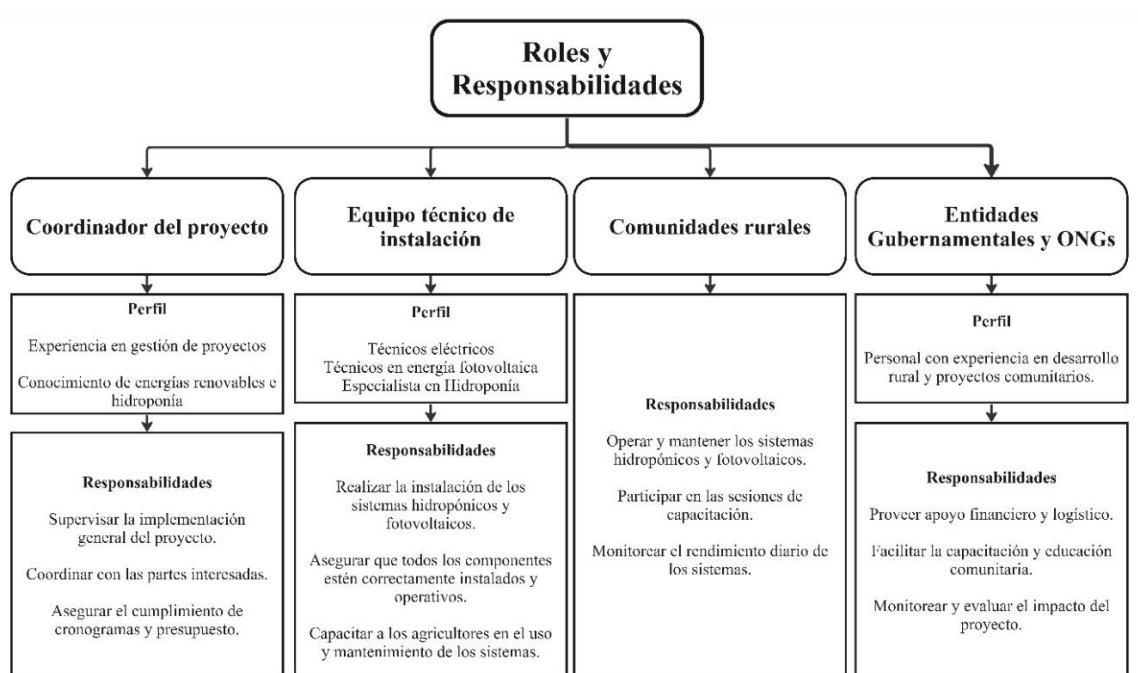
Roles y Responsabilidades

Coordinador del proyecto

Perfil

Experiencia en gestión de proyectos

Conocimiento de energías renovables e hidroponía

Responsabilidades

Supervisar la implementación general del proyecto.

Coordinar con las partes interesadas.

Asegurar el cumplimiento de cronogramas y presupuesto.

Equipo técnico de instalación

Perfil

Técnicos eléctricos
Técnicos en energía fotovoltaica
Especialista en Hidroponía

Responsabilidades

Realizar la instalación de los sistemas hidropónicos y fotovoltaicos.

Asegurar que todos los componentes estén correctamente instalados y operativos.

Capacitar a los agricultores en el uso y mantenimiento de los sistemas.

Comunidades rurales

Responsabilidades

Operar y mantener los sistemas hidropónicos y fotovoltaicos.

Participar en las sesiones de capacitación.

Monitorear el rendimiento diario de los sistemas.

Entidades Gubernamentales y ONGs

Perfil

Personal con experiencia en desarrollo rural y proyectos comunitarios.

Responsabilidades

Proveer apoyo financiero y logístico.

Facilitar la capacitación y educación comunitaria.

Monitorear y evaluar el impacto del proyecto.